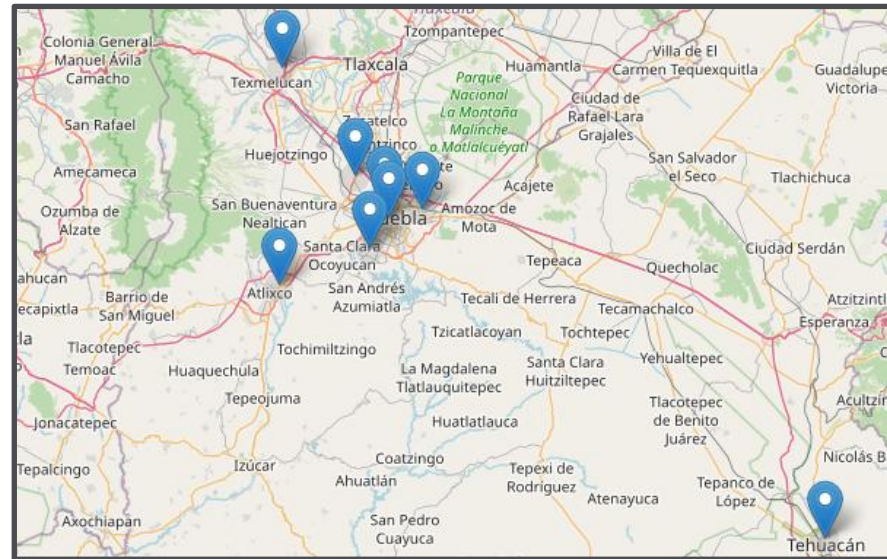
Tlaxcala
Tzompantepec
Colonia General Manuel Ávila Camacho
Texmelucan
Tlaxcala
Huamantla
Villa de El Carmen Tequexquitla
Guadalupe Victoria
Parque Nacional La Montaña Malinche o Matlalcuéyatl
Ciudad de Rafael Lara Grajales
San Rafael
Huejotzingo
Amecameca
San Salvador el Seco
Tlachichuca
Acajete
Ozumba de Alzate
San Buenaventura Nealtican
Puebla
Amozoc de Mota
Ciudad Serdán
Santa Clara Ocoyucan
Tepeaca
Quecholac
Atlixco
ahucan
Barrio de San Miguel
San Andrés Azumiatla
Tecali de Herrera
Tecamachalco
Atzitzintl
Esperanza
ecapixtla
Tzicatlacoyan
Tochtepec
Tlacotepec
Tochimiltzingo
Temoac
Huaquechula
La Magdalena Tlatlauquitepec
Santa Clara Huitziltepec
Yehualtepec
Tepeojuma
Tlacotepec de Benito Juárez
Acultzin
Jonacatepec
Huatlatlauca
Nicolás B
Tepalcingo
Izúcar
Coatzingo
Tepexi de Rodríguez
Ahuatlán
Tepanco de López
Atenayuca
Axochiapan
San Pedro Cuayuca
Tehuacán